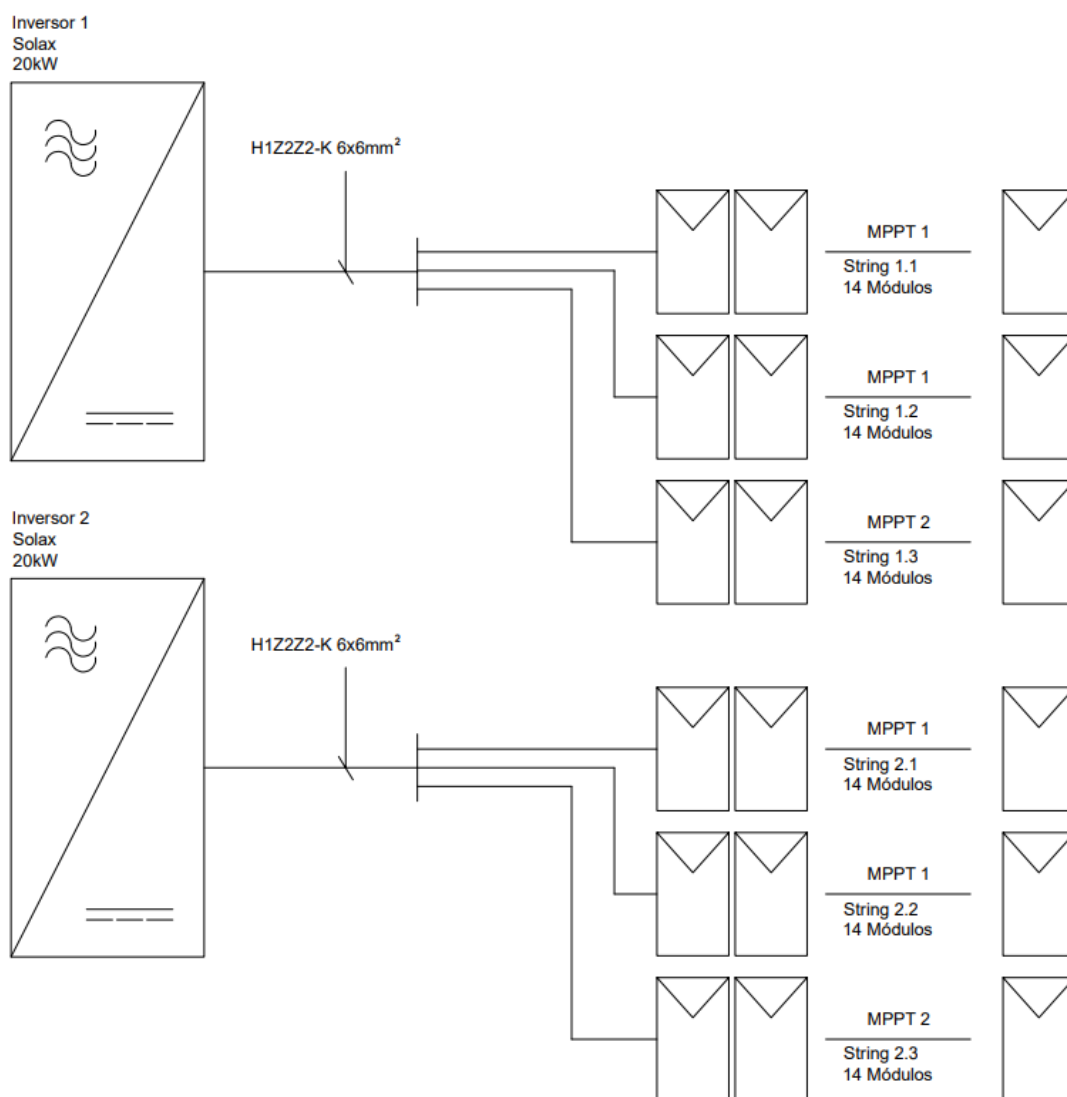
Inversor 1
Solax
20kW

H1Z2Z2-K 6x6mm$^2$

MPPT 1
String 1.1
14 Módulos

MPPT 1
String 1.2
14 Módulos

MPPT 2
String 1.3
14 Módulos

Inversor 2
Solax
20kW

H1Z2Z2-K 6x6mm$^2$

MPPT 1
String 2.1
14 Módulos

MPPT 1
String 2.2
14 Módulos

MPPT 2
String 2.3
14 Módulos